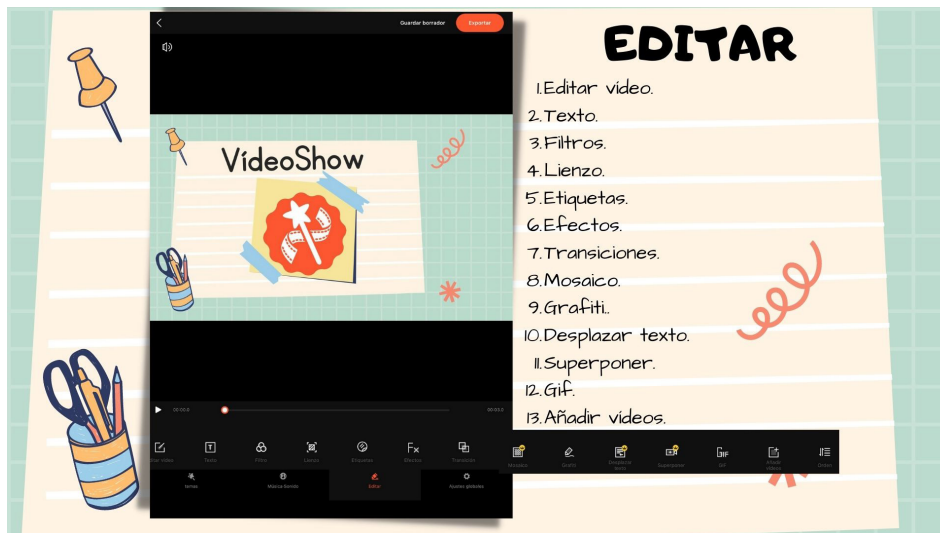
Guardar borrador
Exportar

VídeoShow

00:00.0
00:00.0

Editar vídeo
Texto
Filtro
Lienzo
Etiquetas
Efectos
Transición
Mosaico
Grafiti
Desplazar texto
Superponer
Gif
Añadir vídeos
Orden

Tema
Música fondo
Editar
Ajustes globales

EDITAR

1. Editar video.
2. Texto.
3. Filtros.
4. Lienzo.
5. Etiquetas.
6. Efectos.
7. Transiciones.
8. Mosaico.
9. Grafiti.
10. Desplazar texto.
11. Superponer.
12. Gif.
13. Añadir videos.